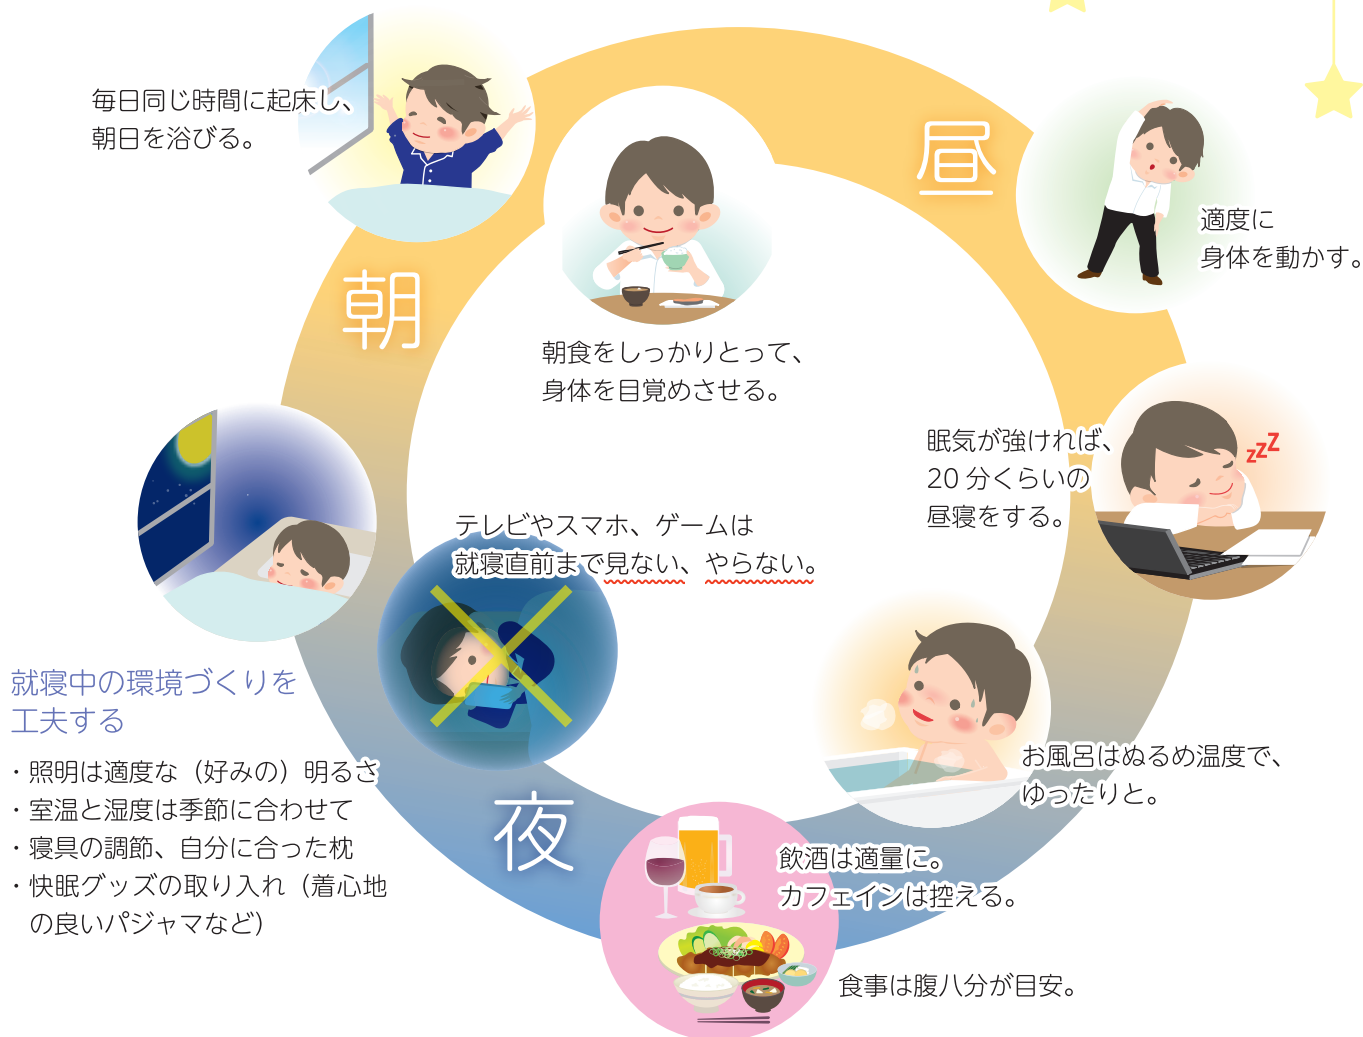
毎日同じ時間に起床し、朝日を浴びる。

朝

朝食をしっかりとって、身体を目覚めさせる。

昼

適度に身体を動かす。

眠気が強ければ、20 分くらいの昼寝をする。

テレビやスマホ、ゲームは就寝直前まで見ない、やらない。

お風呂はぬるめ温度で、ゆったりと。

夜

飲酒は適量に。カフェインは控える。

食事は腹八分が目安。

就寝中の環境づくりを工夫する

・照明は適度な（好みの）明るさ
・室温と湿度は季節に合わせて
・寝具の調節、自分に合った枕
・快眠グッズの取り入れ（着心地の良いパジャマなど）

zzZ